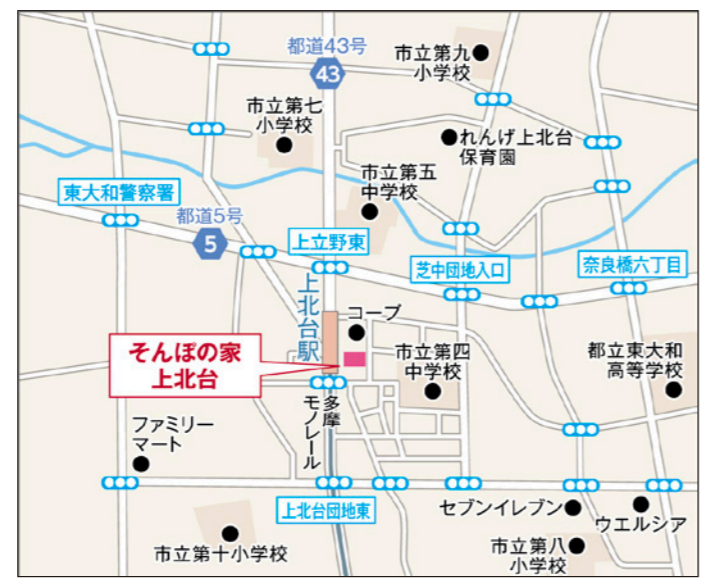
都道43号
43
市立第九小学校
市立第七小学校
れんげ上北台保育園
市立第五中学校
東大和警察署
都道5号
5
上立野東
芝中団地入口
奈良橋六丁目
上北台駅
コープ
そんぽの家
上北台
市立第四中学校
都立東大和高等学校
多摩モノレール
ファミリーマート
上北台団地東
セブンイレブン
ウエルシア
市立第十小学校
市立第八小学校